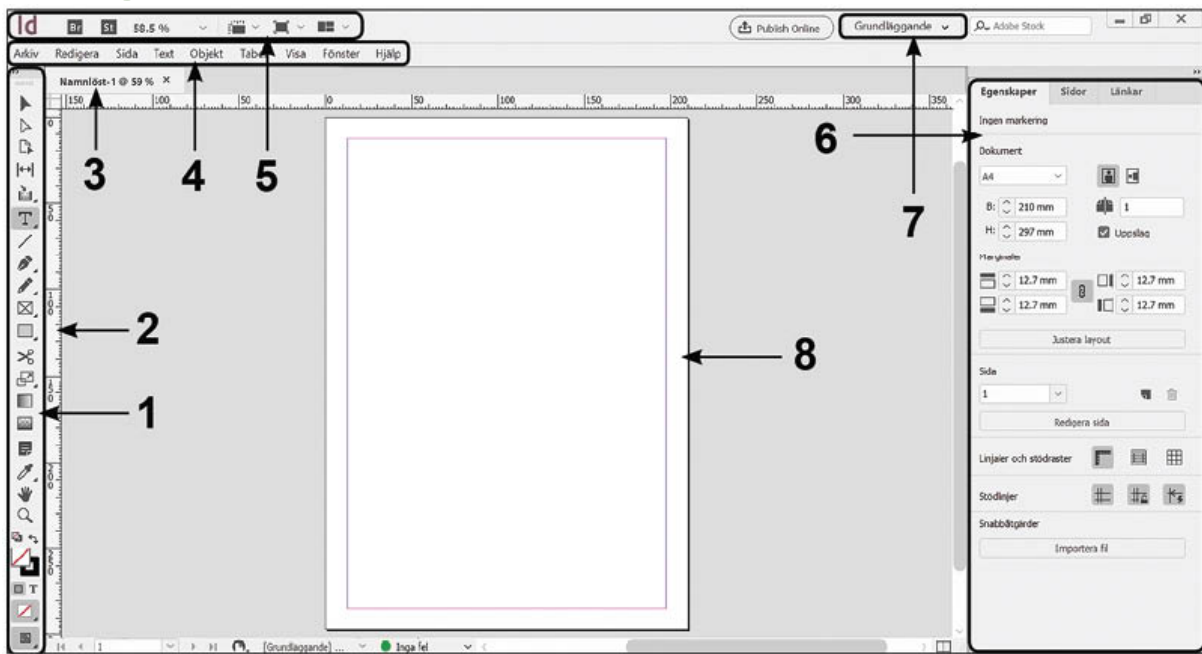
Id Br St 58.5 %

Publish Online Grundläggande Adobe Stock

Arkiv Redigera Sida Text Objekt Tabell Visa Fönster Hjälp

Namnlöst-1 @ 59 % ×

150 100 50 0 50 100 150 200 250 300 350

3 4 5

2

1

8

7

6

Egenskaper Sidor Länkar

Ingen markering

Dokument

A4

B: 210 mm

H: 297 mm

1

Uppslag

Marginaler

12.7 mm 12.7 mm

12.7 mm 12.7 mm

Justera layout

Sida

1

Redigera sida

Linjaler och stödraster

Stödlinjer

Snabbåtgärder

Importera fil

1 [Grundläggande] ... Inga fel